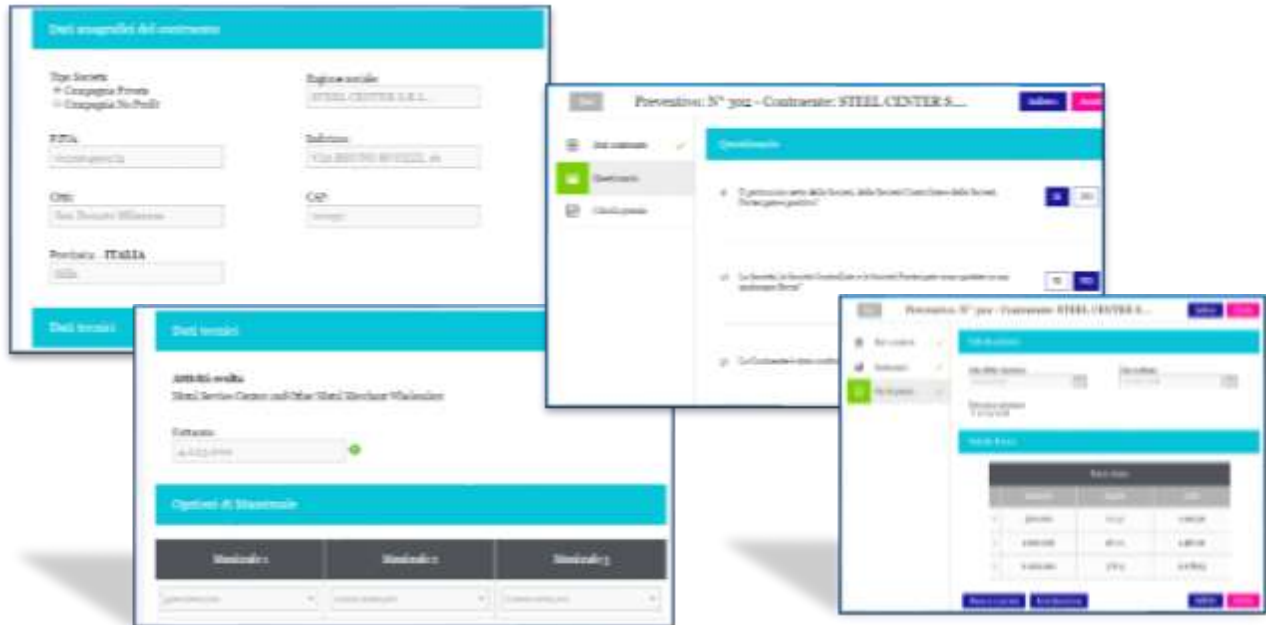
Dati anagrafici del contraente

Tipo Società
Compagnia Privata
Compagnia No Profit

Ragione sociale
STEEL CENTER S.R.L.

P.IVA
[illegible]

Indirizzo
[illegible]

Città
San Donato Milanese

CAP
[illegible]

Provincia ITALIA
Milano

Dati tecnici

Dati tecnici

Attività svolta
Steel Service Center and Other Steel Merchant Wholesaler

Fatturato
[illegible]

Opzioni di Massimale

Massimale 1

Massimale 2

Massimale 3

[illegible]

Preventivo: N° 3012 - Contraente: STEEL CENTER S...

Indietro

Dati contraente

Questionario

Calcolo premio

Questionario

Ci sono state nelle Società, delle Società Controllate o delle Società Partecipate perdite?

Sì

No

La Società, le Società Controllate o le Società Partecipate sono quotate in un mercato Borsa?

Sì

No

La Contraente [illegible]

Preventivo: N° 3012 - Contraente: STEEL CENTER S...

Dati contraente

Questionario

Calcolo premio

Calcolo premio

Data effetto copertura

Data scadenza

Durata copertura

Tabella Premi

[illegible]